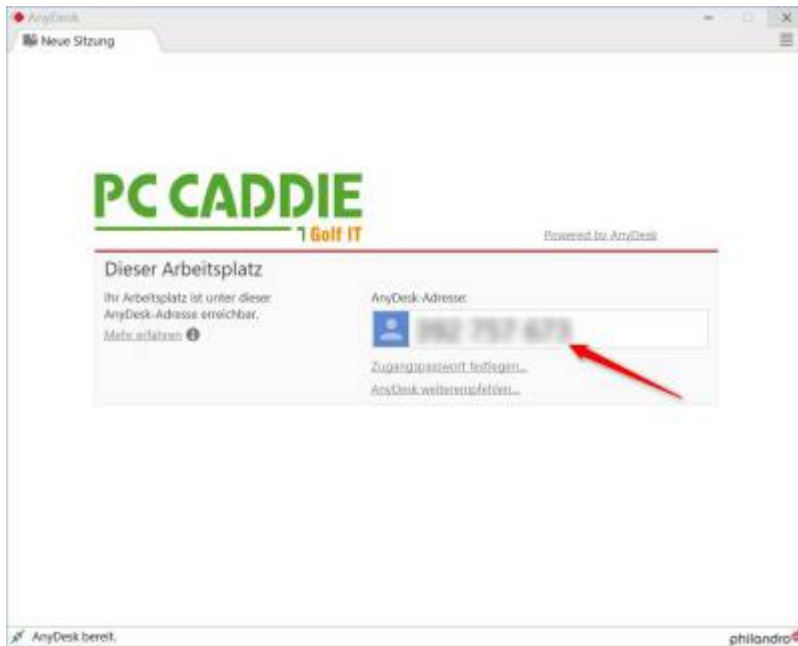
AnyDesk

Neue Sitzung

PC CADDIE
Golf IT

Powered by AnyDesk

Dieser Arbeitsplatz

Ihr Arbeitsplatz ist unter dieser AnyDesk-Adresse erreichbar.

Mehr erfahren

AnyDesk-Adresse:

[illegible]

Zugangspasswort festlegen...

AnyDesk weiterempfehlen...

AnyDesk bereit.

philandro